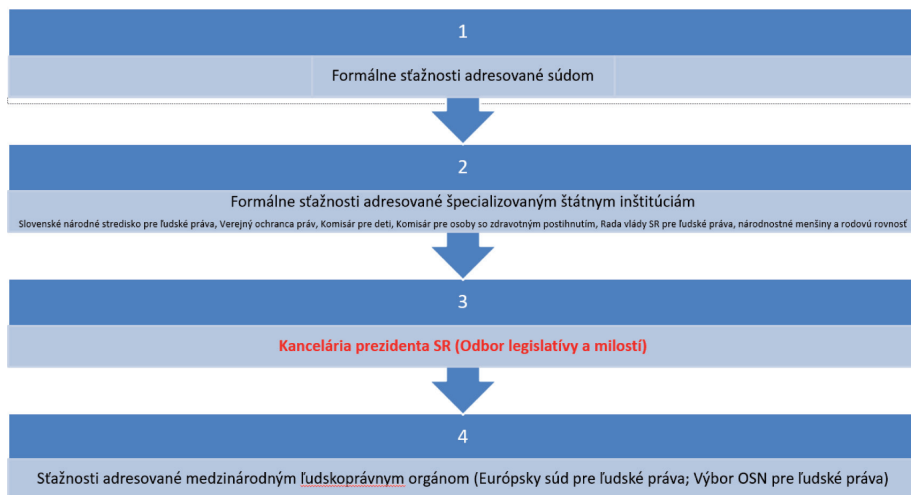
1

Formálne sťažnosti adresované súdom

2

Formálne sťažnosti adresované špecializovaným štátnym inštitúciám

Slovenské národné stredisko pre ľudské práva, Verejný ochranca práv, Komisár pre deti, Komisár pre osoby so zdravotným postihnutím, Rada vlády SR pre ľudské práva, národnostné menšiny a rodovú rovnosť

3

Kancelária prezidenta SR (Odbor legislatívy a milostí)

4

Sťažnosti adresované medzinárodným ľudskoprávnym orgánom (Európsky súd pre ľudské práva; Výbor OSN pre ľudské práva)